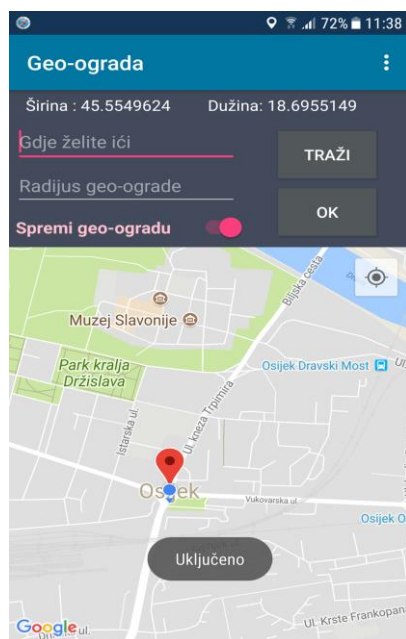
72% 11:38

Geo-ograda

Širina : 45.5549624 Dužina: 18.6955149

Gdje želite ići

TRAŽI

Radijus geo-ograde

OK

Spremi geo-ogradu

Bijska cesta

Muzej Slavonije

Park kralja Držislava

Osijek Dravski Most

Ul. kneza Trpimira

Istarska ul.

Osijek

Vukovarska ul.

Osijek O

Uključeno

Google ul.

Ul. Krste Frankopan